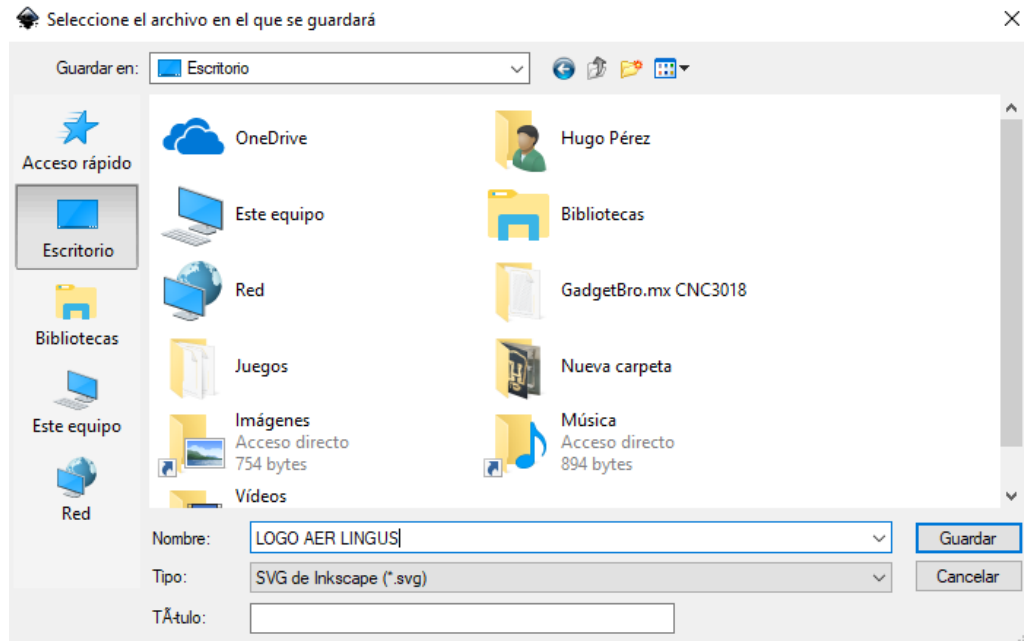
Seleccione el archivo en el que se guardará

Guardar en: Escritorio

Acceso rápido

Escritorio

Bibliotecas

Este equipo

Red

OneDrive

Hugo Pérez

Este equipo

Bibliotecas

Red

GadgetBro.mx CNC3018

Juegos

Nueva carpeta

Imágenes
Acceso directo
754 bytes

Música
Acceso directo
894 bytes

Vídeos

Nombre: LOGO AER LINGUS

Tipo: SVG de Inkscape (*.svg)

TÃ­tulo:

Guardar

Cancelar